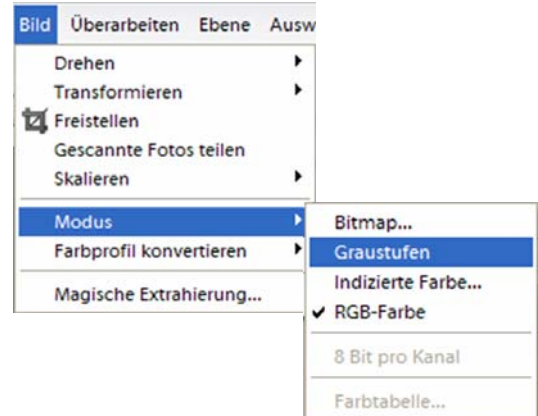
Bild Überarbeiten Ebene Ausw

Drehen
Transformieren
Freistellen
Gescannte Fotos teilen
Skalieren
Modus
Farbprofil konvertieren
Magische Extrahierung...

Bitmap...
Graustufen
Indizierte Farbe...
✔ RGB-Farbe
8 Bit pro Kanal
Farbtabelle...